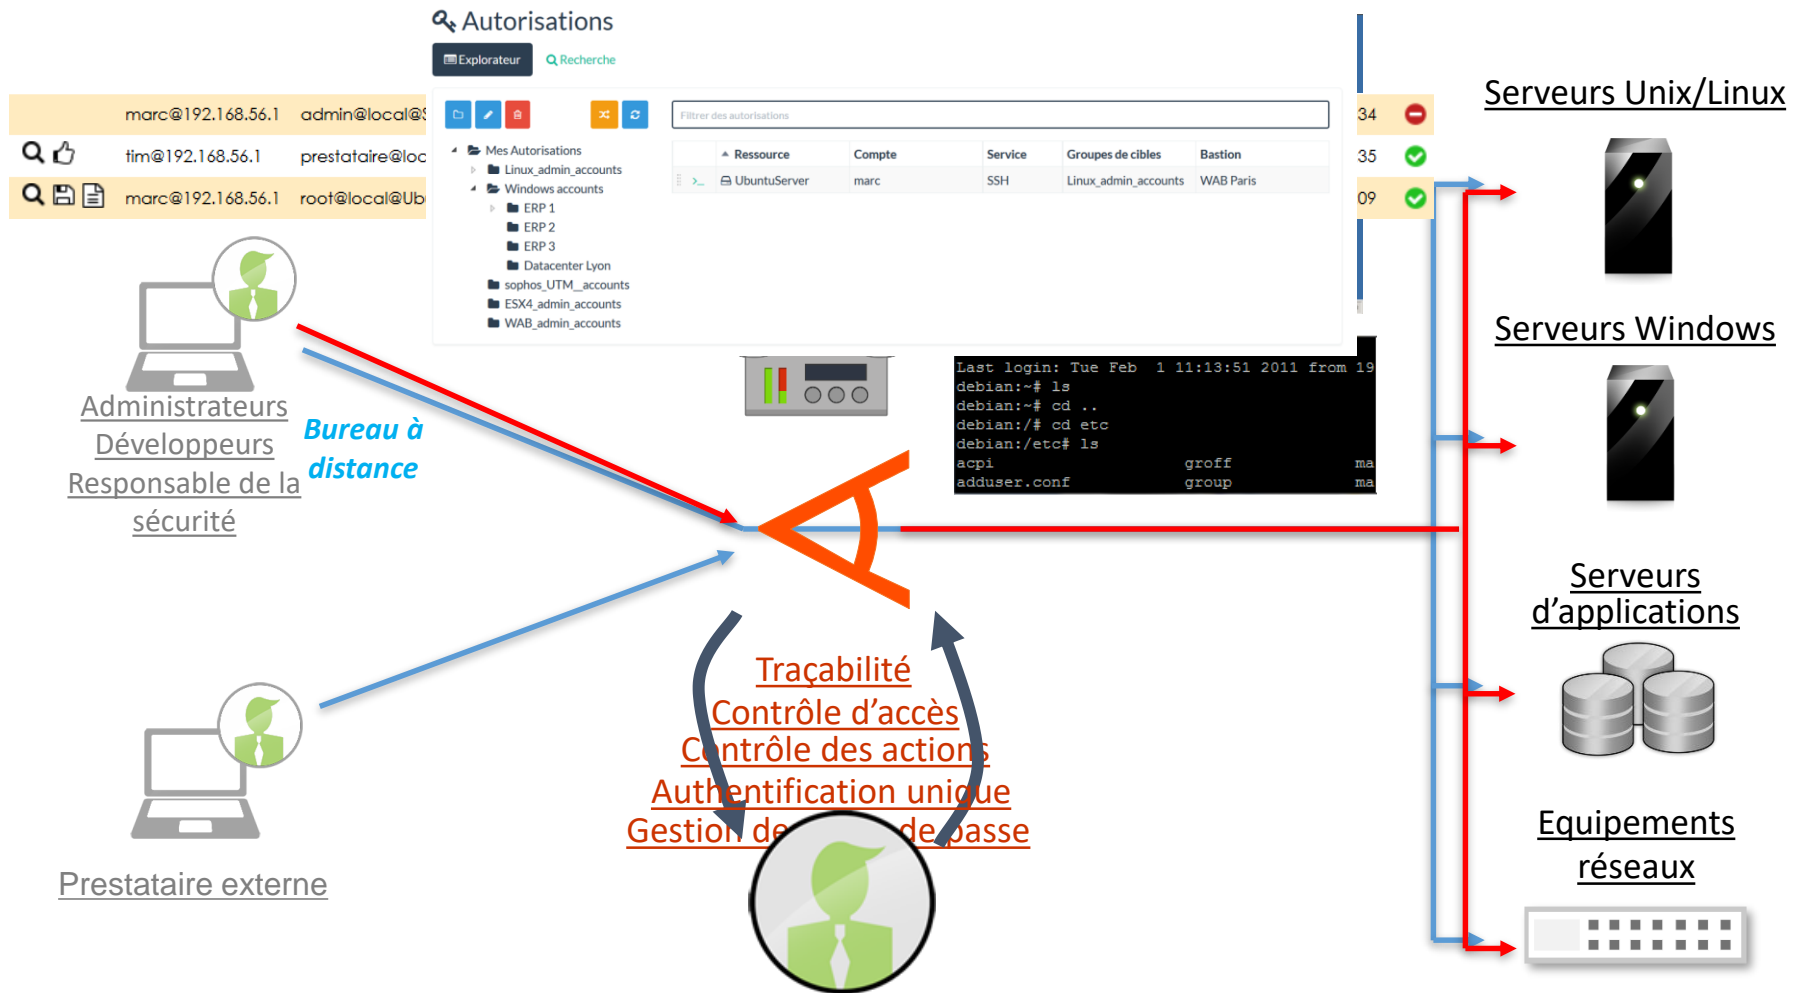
Autorisations

Explorateur
Recherche

marc@192.168.56.1 admin@local@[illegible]
tim@192.168.56.1 prestataire@loc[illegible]
marc@192.168.56.1 root@local@Ub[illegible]

34
35
09

Filtrer des autorisations

Mes Autorisations
Linux_admin_accounts
Windows accounts
ERP 1
ERP 2
ERP 3
Datacenter Lyon
sophos_UTM_accounts
ESX4_admin_accounts
WAB_admin_accounts

| Ressource | Compte | Service | Groupes de cibles | Bastion |
|---|---|---|---|---|
| UbuntuServer | marc | SSH | Linux_admin_accounts | WAB Paris |

Last login: Tue Feb 1 11:13:51 2011 from 19
debian:~# ls
debian:~# cd ..
debian:/# cd etc
debian:/etc# ls
acpi groff ma
adduser.conf group ma

Administrateurs
Développeurs
Responsable de la sécurité

Bureau à distance

Prestataire externe

Traçabilité
Contrôle d'accès
Contrôle des actions
Authentification unique
Gestion de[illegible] de passe

Serveurs Unix/Linux
Serveurs Windows
Serveurs d'applications
Equipements réseaux